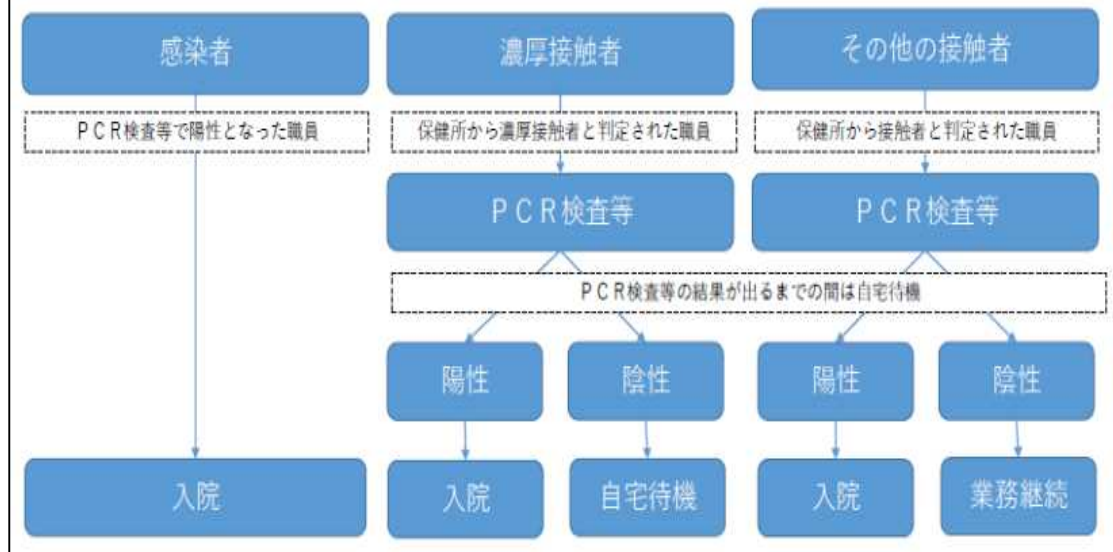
感染者

濃厚接触者

その他の接触者

ＰＣＲ検査等で陽性となった職員

保健所から濃厚接触者と判定された職員

保健所から接触者と判定された職員

ＰＣＲ検査等

ＰＣＲ検査等

ＰＣＲ検査等の結果が出るまでの間は自宅待機

陽性

陰性

陽性

陰性

入院

入院

自宅待機

入院

業務継続